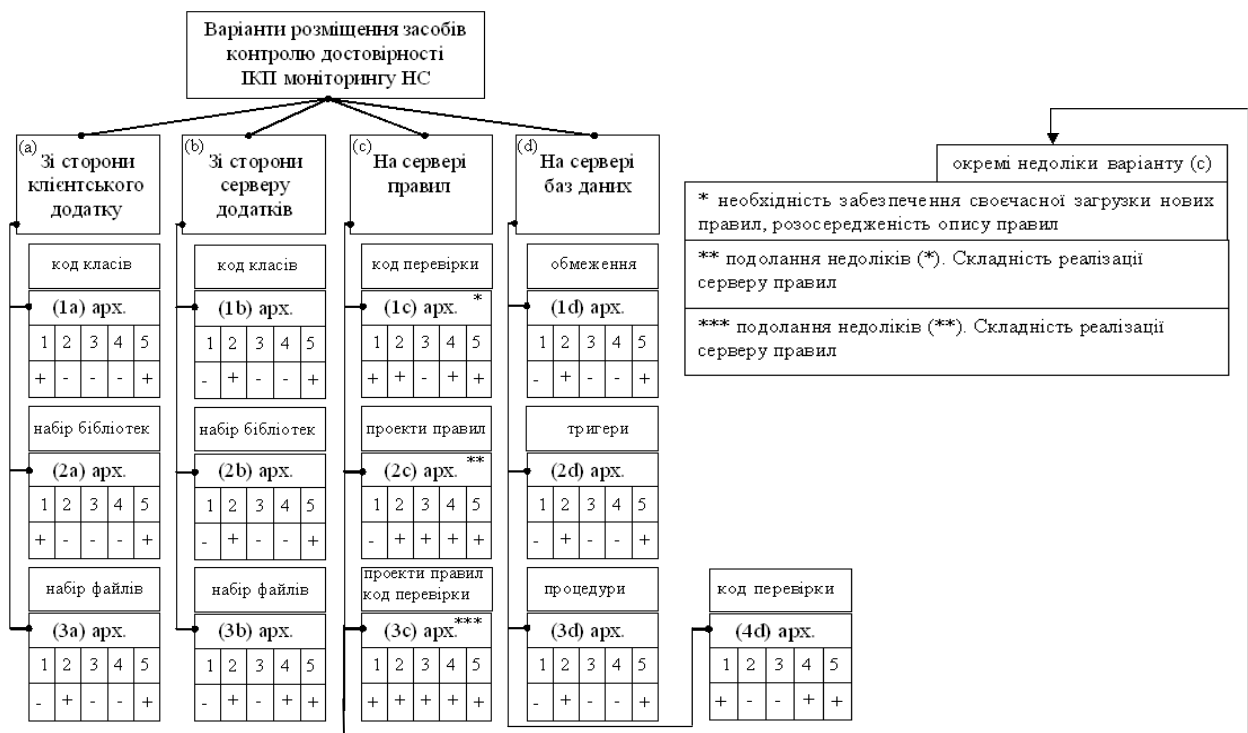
Варіанти розміщення засобів контролю достовірності ІКП моніторингу НС

(a) Зі сторони клієнтського додатку

код класів

(1a) арх.

| 1 | 2 | 3 | 4 | 5 |
|---|---|---|---|---|
| + | - | - | - | + |

набір бібліотек

(2a) арх.

| 1 | 2 | 3 | 4 | 5 |
|---|---|---|---|---|
| + | - | - | - | + |

набір файлів

(3a) арх.

| 1 | 2 | 3 | 4 | 5 |
|---|---|---|---|---|
| - | + | - | - | + |

(b) Зі сторони серверу додатків

код класів

(1b) арх.

| 1 | 2 | 3 | 4 | 5 |
|---|---|---|---|---|
| - | + | - | - | + |

набір бібліотек

(2b) арх.

| 1 | 2 | 3 | 4 | 5 |
|---|---|---|---|---|
| - | + | - | - | + |

набір файлів

(3b) арх.

| 1 | 2 | 3 | 4 | 5 |
|---|---|---|---|---|
| - | + | - | + | + |

(c) На сервері правил

код перевірки

(1c) арх. *

| 1 | 2 | 3 | 4 | 5 |
|---|---|---|---|---|
| + | + | - | + | + |

проекти правил

(2c) арх. **

| 1 | 2 | 3 | 4 | 5 |
|---|---|---|---|---|
| - | + | + | + | + |

проекти правил код перевірки

(3c) арх.***

| 1 | 2 | 3 | 4 | 5 |
|---|---|---|---|---|
| + | + | + | + | + |

(d) На сервері баз даних

обмеження

(1d) арх.

| 1 | 2 | 3 | 4 | 5 |
|---|---|---|---|---|
| - | + | - | - | + |

тригери

(2d) арх.

| 1 | 2 | 3 | 4 | 5 |
|---|---|---|---|---|
| - | + | - | - | + |

процедури

(3d) арх.

| 1 | 2 | 3 | 4 | 5 |
|---|---|---|---|---|
| - | + | - | - | + |

код перевірки

(4d) арх.

| 1 | 2 | 3 | 4 | 5 |
|---|---|---|---|---|
| + | - | - | + | + |

окремі недоліки варіанту (c)

* необхідність забезпечення своєчасної загрузки нових правил, розосередженість опису правил

** подолання недоліків (*). Складність реалізації серверу правил

*** подолання недоліків (**). Складність реалізації серверу правил